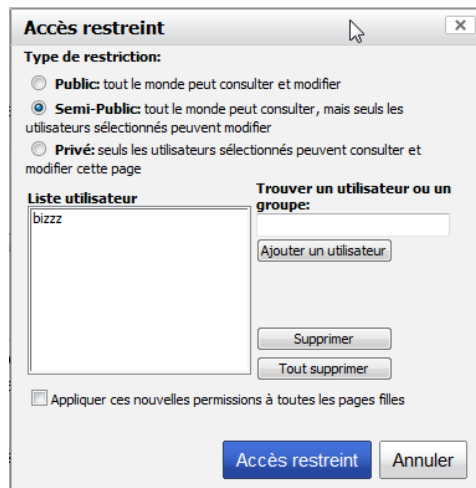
Accès restreint

×

Type de restriction:

Public: tout le monde peut consulter et modifier

Semi-Public: tout le monde peut consulter, mais seuls les utilisateurs sélectionnés peuvent modifier

Privé: seuls les utilisateurs sélectionnés peuvent consulter et modifier cette page

Liste utilisateur

bizzz

Trouver un utilisateur ou un groupe:

Ajouter un utilisateur

Supprimer

Tout supprimer

Appliquer ces nouvelles permissions à toutes les pages filles

Accès restreint

Annuler